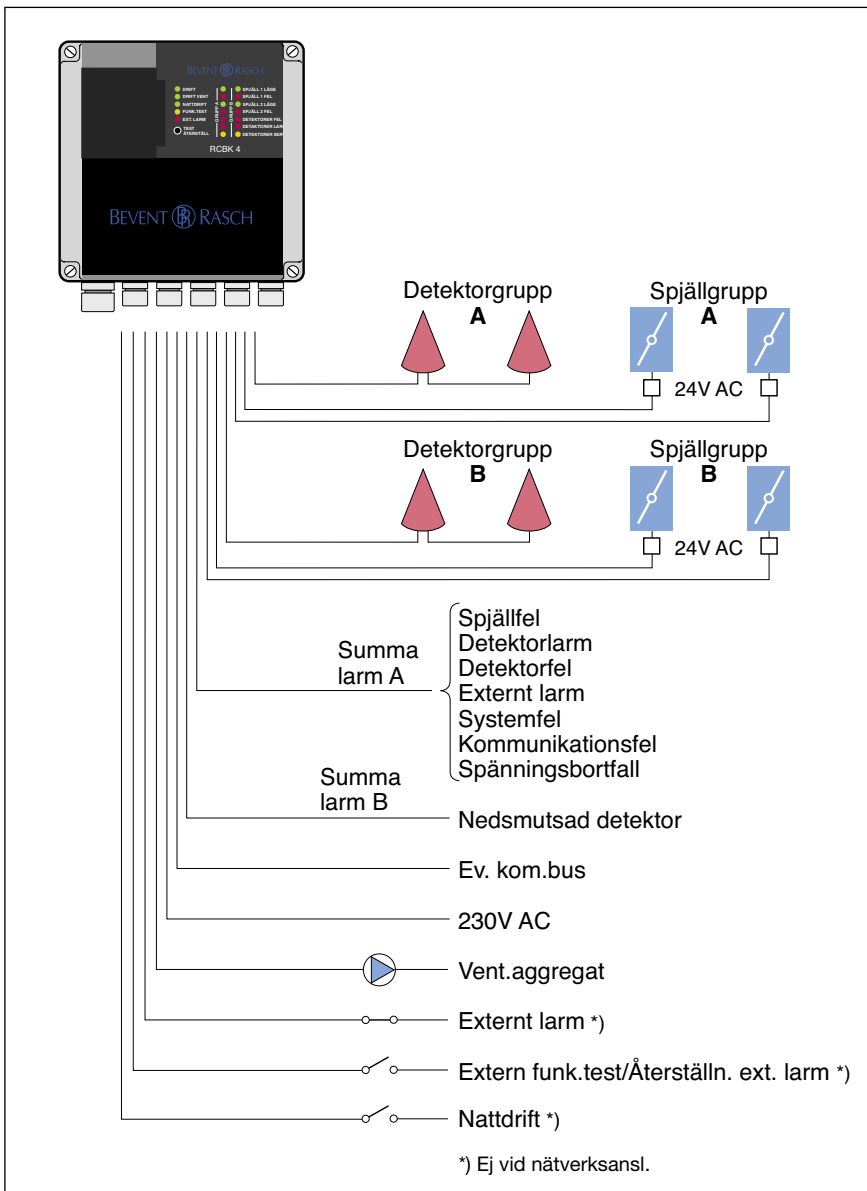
BEVENT RASCH
DRIFT
DRIFT VENT
NATTDRIFT
FUNK.TEST
EXT. LARM
TEST ÅTERSTÄLL
SPJÄLL 1 LÄGE
SPJÄLL 1 FEL
SPJÄLL 2 LÄGE
SPJÄLL 2 FEL
DETEKTORER FEL
DETEKTORER LARM
DETEKTORER SERV
RCBK 4

BEVENT RASCH

Detektorgrupp
A

Spjällgrupp
A

24V AC

Detektorgrupp
B

Spjällgrupp
B

24V AC

Summa
larm A

Spjällfel
Detektorlarm
Detektorfel
Externt larm
Systemfel
Kommunikationsfel
Spänningsbortfall

Summa
larm B

Nedsmutsad detektor

Ev. kom.bus

230V AC

Vent.aggregat

Externt larm *)

Extern funk.test/Återställn. ext. larm *)

Nattdrift *)

*) Ej vid nätverksansl.